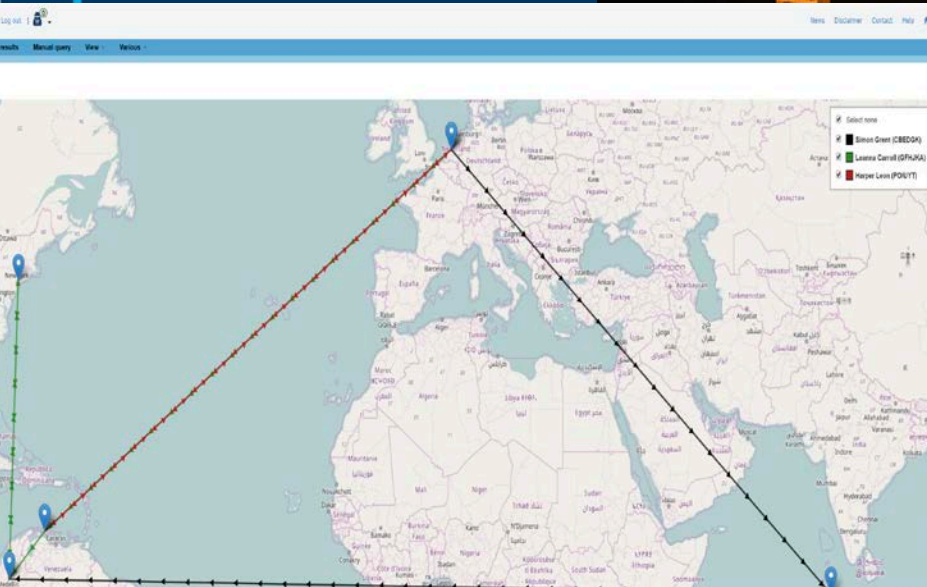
Log out | 

News Disclaimer Contact Help

Results Manual query View Various

Select none
Simon Grant (CBEDGK)
Leanna Carroll (GFHJKA)
Harper Lewis (POIUYT)

Ottawa
New York
London
Paris
France
Deutschland
Berlin
Warszawa
Polska
Česko
Беларусь
Україна
România
Magyarország
Türkiye
Ankara
España
Portugal
Barcelona
Alger
Tunis
Maroc
Algérie
Libya
Egypt
Mali
Niger
Tchad
Sudan
Mauritania
Nouakchott
Dakar
Bamako
Burkina Faso
Nigeria
Kano
N'Djamena
Venezuela
Caracas
Côte d'Ivoire
Türkmenistan
Afghanistan
Kabul
Pakistan
India
Mumbai
Hyderabad
Chennai
Delhi
Kathmandu
Москва
Қазақстан
O'zbekiston
Tashkent
Jaipur
Ahmedabad
Indore
Lahore